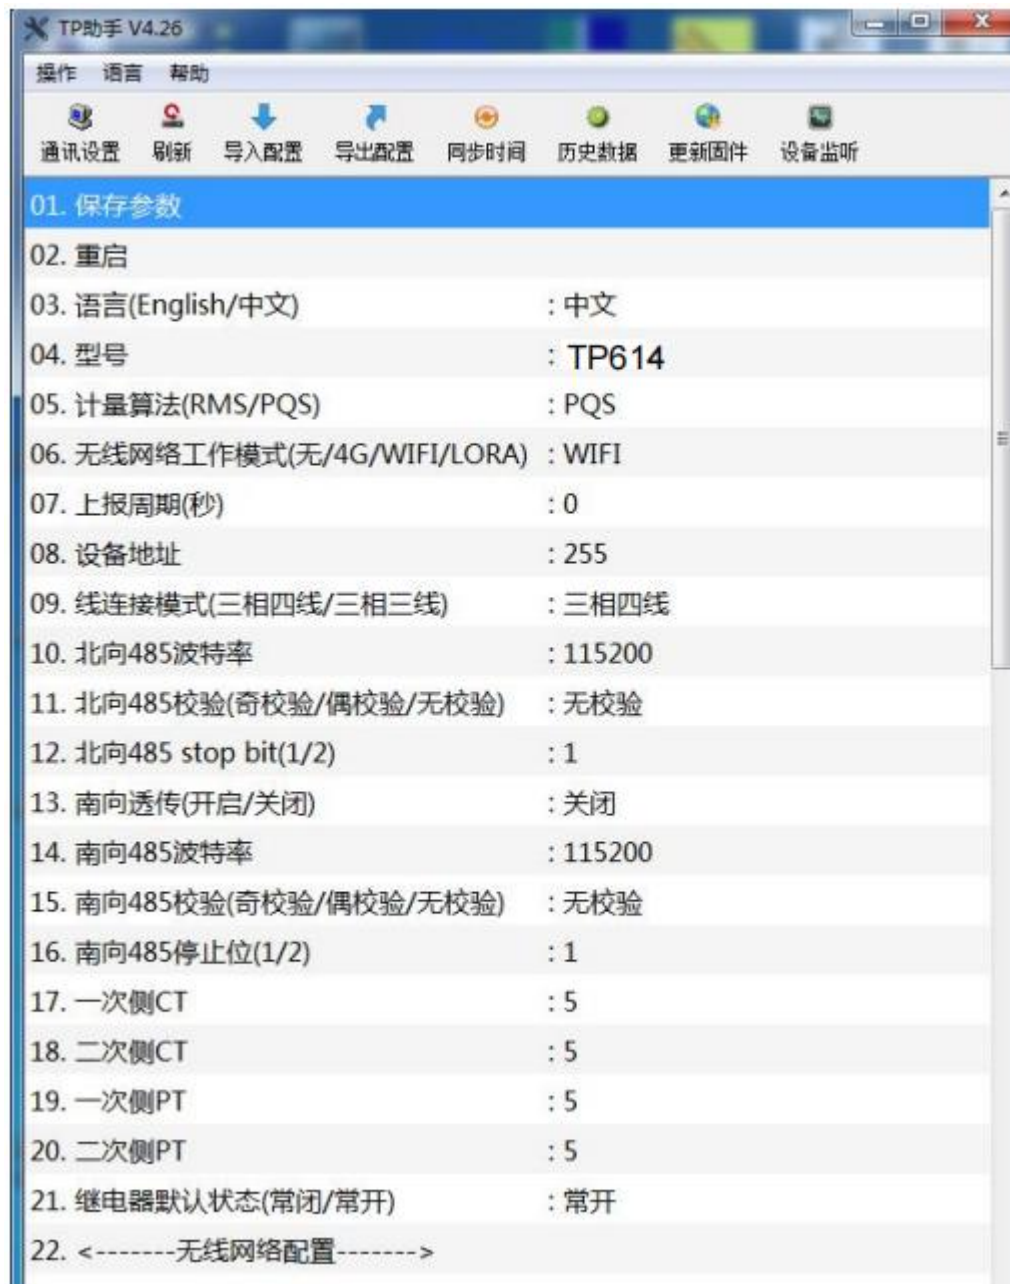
TP助手 V4.26

操作 语言 帮助

通讯设置 刷新 导入配置 导出配置 同步时间 历史数据 更新固件 设备监听

| | |
|---|---|
| 01. 保存参数 | |
| 02. 重启 | |
| 03. 语言(English/中文) | : 中文 |
| 04. 型号 | : TP614 |
| 05. 计量算法(RMS/PQS) | : PQS |
| 06. 无线网络工作模式(无/4G/WIFI/LORA) | : WIFI |
| 07. 上报周期(秒) | : 0 |
| 08. 设备地址 | : 255 |
| 09. 线连接模式(三相四线/三相三线) | : 三相四线 |
| 10. 北向485波特率 | : 115200 |
| 11. 北向485校验(奇校验/偶校验/无校验) | : 无校验 |
| 12. 北向485 stop bit(1/2) | : 1 |
| 13. 南向透传(开启/关闭) | : 关闭 |
| 14. 南向485波特率 | : 115200 |
| 15. 南向485校验(奇校验/偶校验/无校验) | : 无校验 |
| 16. 南向485停止位(1/2) | : 1 |
| 17. 一次侧CT | : 5 |
| 18. 二次侧CT | : 5 |
| 19. 一次侧PT | : 5 |
| 20. 二次侧PT | : 5 |
| 21. 继电器默认状态(常闭/常开) | : 常开 |
| 22. <-------无线网络配置-------> | |